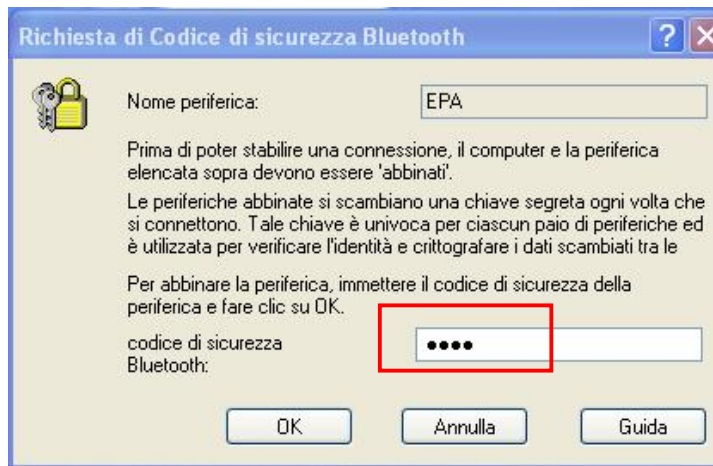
Richiesta di Codice di sicurezza Bluetooth

?

Nome periferica:

EPA

Prima di poter stabilire una connessione, il computer e la periferica elencata sopra devono essere 'abbinati'.

Le periferiche abbinate si scambiano una chiave segreta ogni volta che si connettono. Tale chiave è univoca per ciascun paio di periferiche ed è utilizzata per verificare l'identità e crittografare i dati scambiati tra le

Per abbinare la periferica, immettere il codice di sicurezza della periferica e fare clic su OK.

codice di sicurezza Bluetooth:

••••

OK

Annulla

Guida